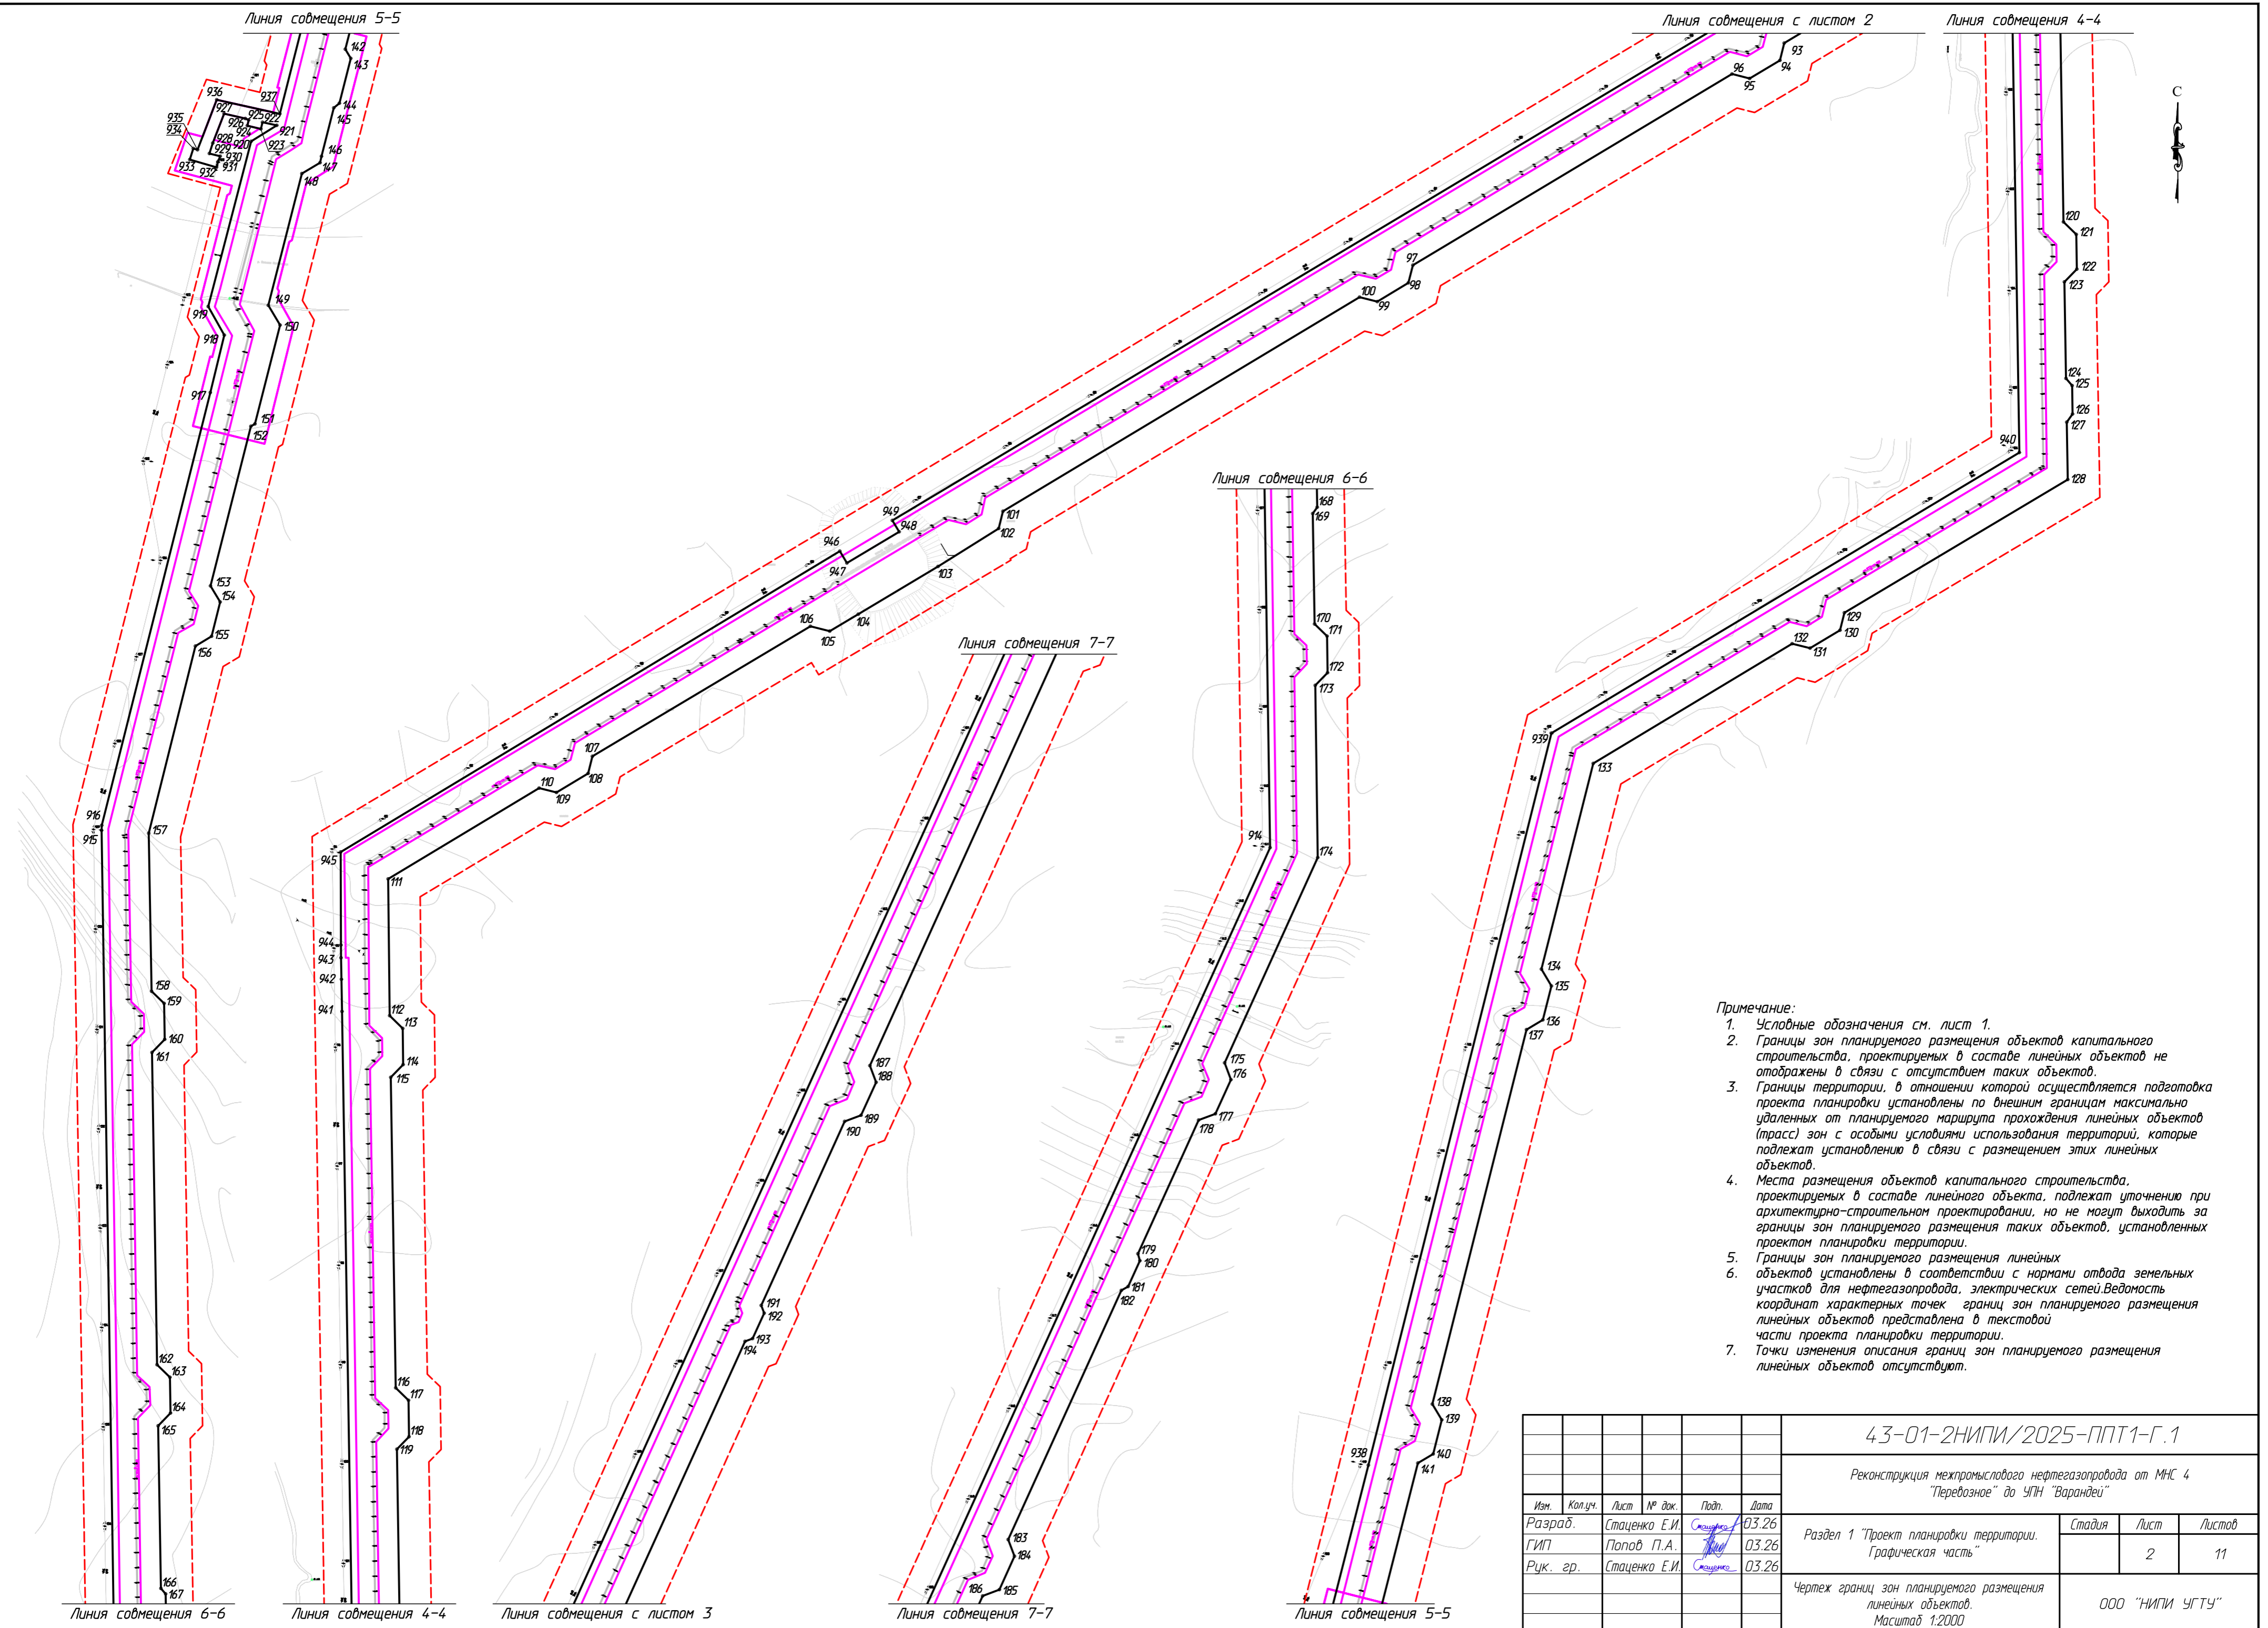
Линия совмещения 5-5

Линия совмещения с листом 2

Линия совмещения 4-4

С

142
143
144
145
146
147
148
149
150
151
152
936
937
927
926
925
922
935
934
928
924
920
921
923
929
930
933
932
931
919
918
917
916
915
153
154
155
156
157
158
159
160
161
162
163
164
165
166
167

93
94
96
95
97
98
100
99
101
102
949
948
946
947
103
106
104
105
107
108
110
109
945
111
944
943
942
941
112
113
114
115
116
117
118
119

120
121
122
123
124
125
126
127
940
128
129
130
132
131
939
133
134
135
136
137
138
139
140
141
938

Линия совмещения 6-6

168
169
170
171
172
173
914
174
175
176
177
178
179
180
181
182
183
184
186
185

Линия совмещения 7-7

187
188
189
190
191
192
193
194

Примечание:
1. Условные обозначения см. лист 1.
2. Границы зон планируемого размещения объектов капитального строительства, проектируемых в составе линейных объектов не отображены в связи с отсутствием таких объектов.
3. Границы территории, в отношении которой осуществляется подготовка проекта планировки установлены по внешним границам максимально удаленных от планируемого маршрута прохождения линейных объектов (трасс) зон с особыми условиями использования территорий, которые подлежат установлению в связи с размещением этих линейных объектов.
4. Места размещения объектов капитального строительства, проектируемых в составе линейного объекта, подлежат уточнению при архитектурно-строительном проектировании, но не могут выходить за границы зон планируемого размещения таких объектов, установленных проектом планировки территории.
5. Границы зон планируемого размещения линейных
6. объектов установлены в соответствии с нормами отвода земельных участков для нефтегазопровода, электрических сетей.Ведомость координат характерных точек границ зон планируемого размещения линейных объектов представлена в текстовой части проекта планировки территории.
7. Точки изменения описания границ зон планируемого размещения линейных объектов отсутствуют.

Линия совмещения 6-6
Линия совмещения 4-4
Линия совмещения с листом 3
Линия совмещения 7-7
Линия совмещения 5-5

43-01-2НИПИ/2025-ППТ1-Г.1

Реконструкция межпромыслового нефтегазопровода от МНС 4 "Перевозное" до УПН "Варандей"

| Изм. | Кол.уч. | Лист | № док. | Подп. | Дата |
|---|---|---|---|---|---|
| Разраб. | | Стаценко Е.И. | | [signature] | 03.26 |
| ГИП | | Попов П.А. | | [signature] | 03.26 |
| Рук. гр. | | Стаценко Е.И. | | [signature] | 03.26 |

Раздел 1 "Проект планировки территории. Графическая часть"

| Стадия | Лист | Листов |
|---|---|---|
| | 2 | 11 |

Чертеж границ зон планируемого размещения линейных объектов. Масштаб 1:2000

ООО "НИПИ УГТУ"